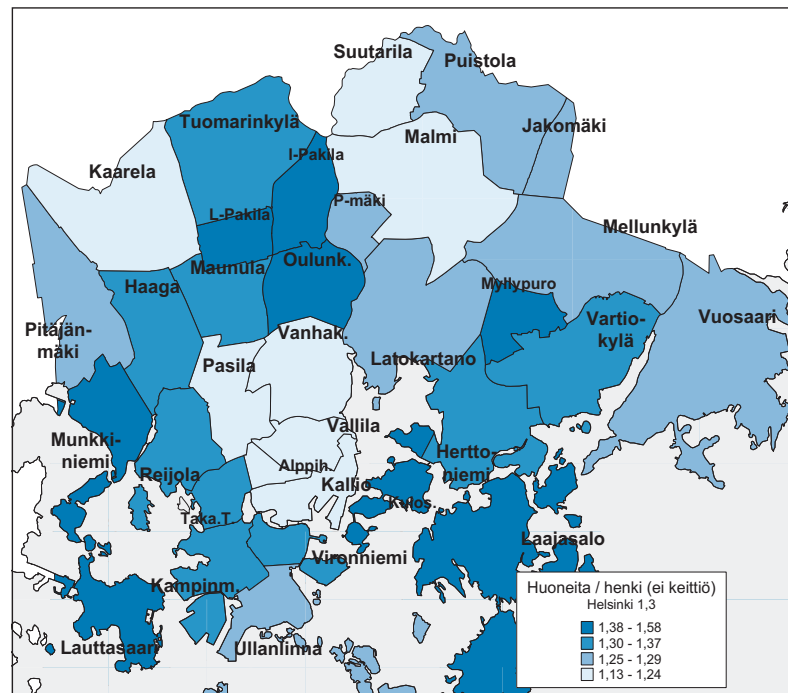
Suutarila
Puistola
Tuomarinkylä
Jakomäki
Malmi
I-Pakila
Kaarela
P-mäki
L-Pakila
Mellunkylä
Maunula
Oulunk.
Haaga
Myllypuro
Pitäjänmäki
Vartiokylä
Vuosaari
Vanhak.
Latokartano
Pasila
Vallila
Munkkiniemi
Herttoniemi
Alppih.
Reijola
Kallio
Kulos.
Taka.T
Laajasalo
Vironniemi
Kampinm.
Lauttasaari
Ullanlinna
Huoneita / henki (ei keittiö)
Helsinki 1,3
1,38 - 1,58
1,30 - 1,37
1,25 - 1,29
1,13 - 1,24